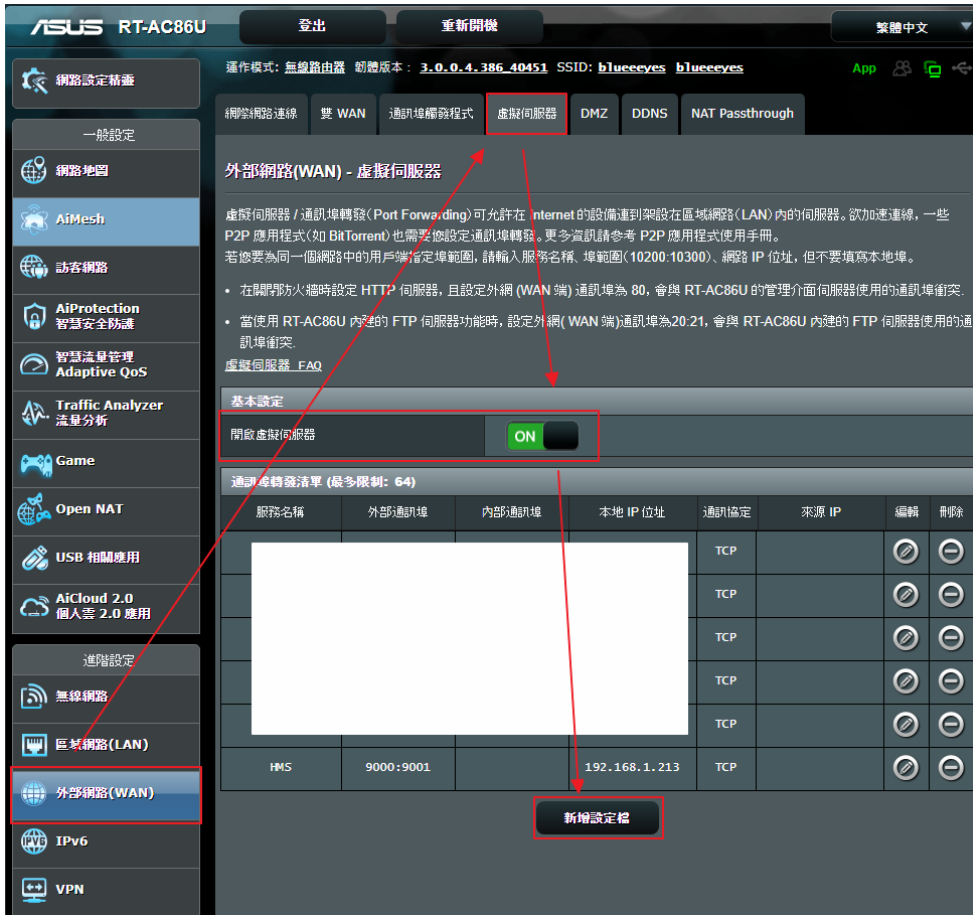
ASUS RT-AC86U

登出

重新開機

繁體中文

運作模式: 無線路由器 韌體版本: 3.0.0.4.386_40451 SSID: blueeeyes blueeeyes

App

網路設定精靈

一般設定

網路地圖

AiMesh

訪客網路

AiProtection 智慧安全防護

智慧流量管理 Adaptive QoS

Traffic Analyzer 流量分析

Game

Open NAT

USB 相關應用

AiCloud 2.0 個人雲 2.0 應用

進階設定

無線網路

區域網路(LAN)

外部網路(WAN)

IPv6

VPN

網際網路連線 | 雙 WAN | 通訊埠觸發程式 | 虛擬伺服器 | DMZ | DDNS | NAT Passthrough

外部網路(WAN) - 虛擬伺服器

虛擬伺服器 / 通訊埠轉發(Port Forwarding)可允許在 Internet 的設備連到架設在區域網路(LAN)內的伺服器。欲加速連線，一些 P2P 應用程式(如 BitTorrent)也需要您設定通訊埠轉發。更多資訊請參考 P2P 應用程式使用手冊。
若您要為同一個網路中的用戶端指定埠範圍，請輸入服務名稱、埠範圍(10200:10300)、網路 IP 位址，但不要填寫本地埠。

• 在關閉防火牆時設定 HTTP 伺服器，且設定外網 (WAN 端) 通訊埠為 80，會與 RT-AC86U 的管理介面伺服器使用的通訊埠衝突.

• 當使用 RT-AC86U 內建的 FTP 伺服器功能時，設定外網( WAN 端)通訊埠為20:21，會與 RT-AC86U 內建的 FTP 伺服器使用的通訊埠衝突.

虛擬伺服器 FAQ

基本設定

開啟虛擬伺服器 ON

通訊埠轉發清單 (最多限制: 64)

| 服務名稱 | 外部通訊埠 | 內部通訊埠 | 本地 IP 位址 | 通訊協定 | 來源 IP | 編輯 | 刪除 |
|---|---|---|---|---|---|---|---|
| | | | | TCP | | | |
| | | | | TCP | | | |
| | | | | TCP | | | |
| | | | | TCP | | | |
| | | | | TCP | | | |
| HMS | 9000:9001 | | 192.168.1.213 | TCP | | | |

新增設定檔